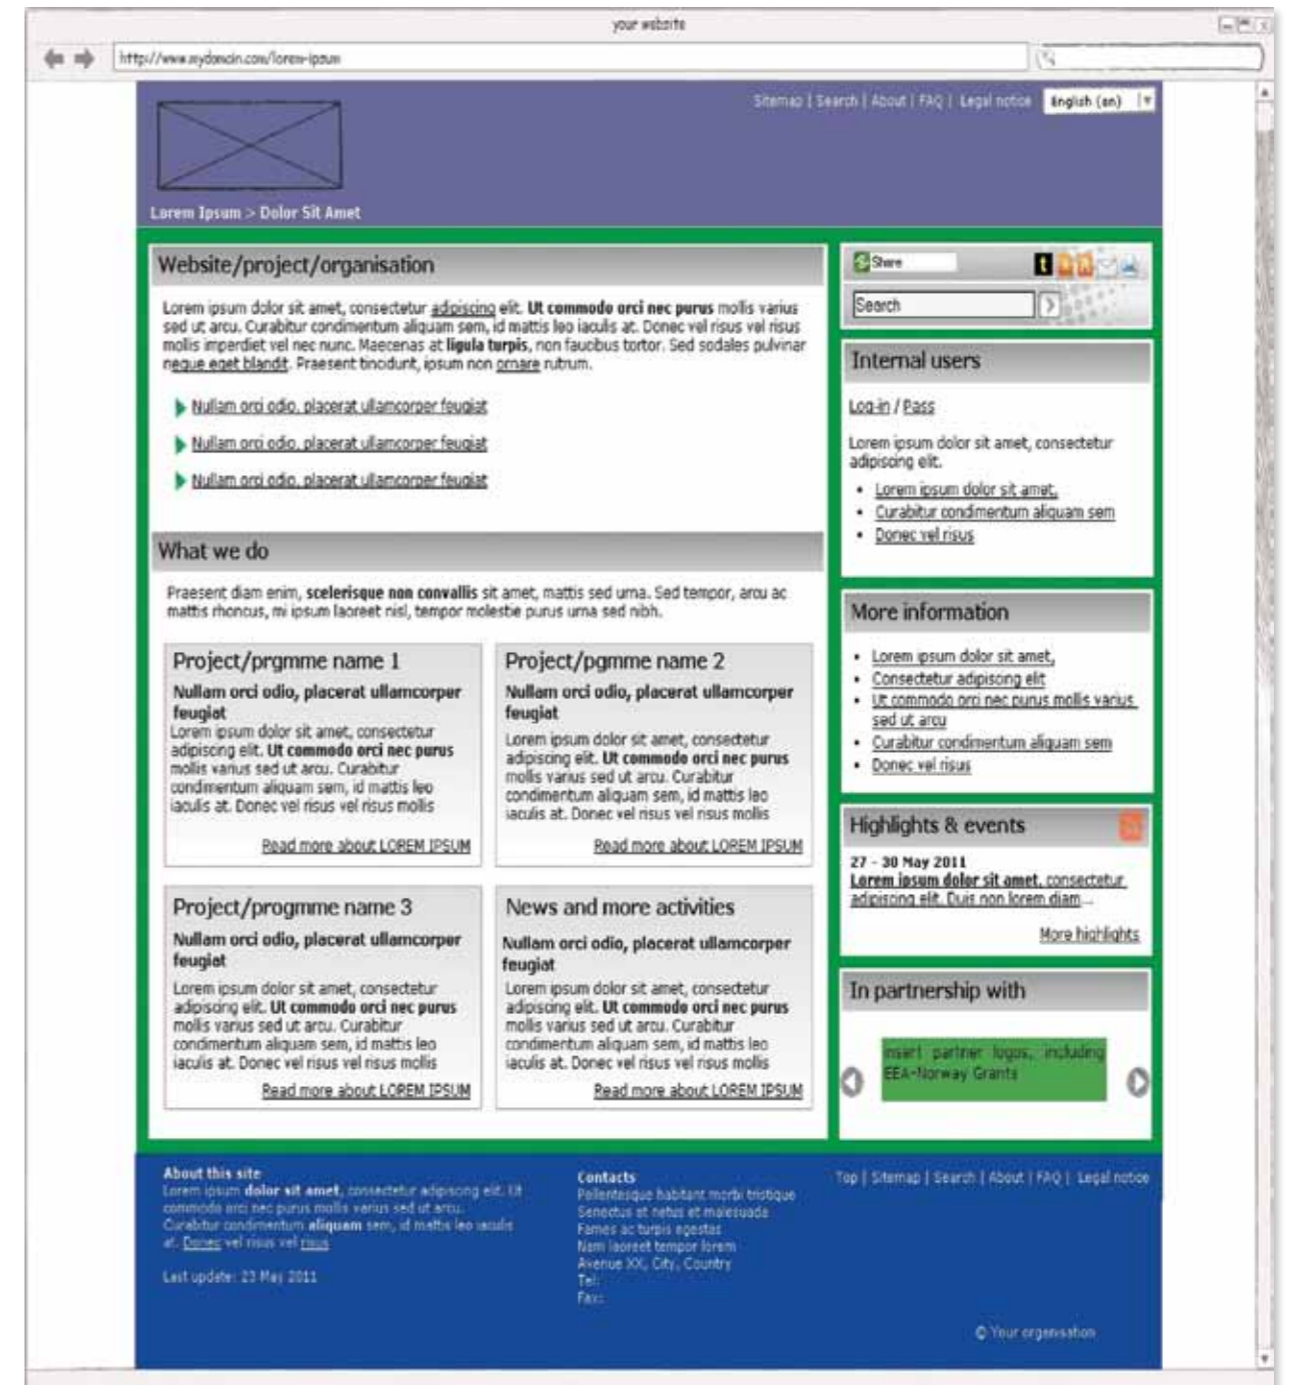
your website

http://www.mydomain.com/lorem-ipsum

Sitemap | Search | About | FAQ | Legal notice English (en)

Lorem Ipsum > Dolor Sit Amet

Website/project/organisation

Lorem ipsum dolor sit amet, consectetur adipiscing elit. **Ut commodo orci nec purus** mollis varius sed ut arcu. Curabitur condimentum aliquam sem, id mattis leo iaculis at. Donec vel risus vel risus mollis imperdiet vel nec nunc. Maecenas at **ligula turpis**, non faucibus tortor. Sed sodales pulvinar neque eget blandit. Praesent tincidunt, ipsum non ornare rutrum.

Nullam orci odio, placerat ullamcorper feugiat

Nullam orci odio, placerat ullamcorper feugiat

Nullam orci odio, placerat ullamcorper feugiat

What we do

Praesent diam enim, **scelerisque non convallis** sit amet, mattis sed urna. Sed tempor, arcu ac mattis rhoncus, mi ipsum laoreet nisl, tempor molestie purus urna sed nibh.

Project/prgmme name 1

**Nullam orci odio, placerat ullamcorper feugiat**

Lorem ipsum dolor sit amet, consectetur adipiscing elit. **Ut commodo orci nec purus** mollis varius sed ut arcu. Curabitur condimentum aliquam sem, id mattis leo iaculis at. Donec vel risus vel risus mollis

Read more about LOREM IPSUM

Project/pgmme name 2

**Nullam orci odio, placerat ullamcorper feugiat**

Lorem ipsum dolor sit amet, consectetur adipiscing elit. **Ut commodo orci nec purus** mollis varius sed ut arcu. Curabitur condimentum aliquam sem, id mattis leo iaculis at. Donec vel risus vel risus mollis

Read more about LOREM IPSUM

Project/progmme name 3

**Nullam orci odio, placerat ullamcorper feugiat**

Lorem ipsum dolor sit amet, consectetur adipiscing elit. **Ut commodo orci nec purus** mollis varius sed ut arcu. Curabitur condimentum aliquam sem, id mattis leo iaculis at. Donec vel risus vel risus mollis

Read more about LOREM IPSUM

News and more activities

**Nullam orci odio, placerat ullamcorper feugiat**

Lorem ipsum dolor sit amet, consectetur adipiscing elit. **Ut commodo orci nec purus** mollis varius sed ut arcu. Curabitur condimentum aliquam sem, id mattis leo iaculis at. Donec vel risus vel risus mollis

Read more about LOREM IPSUM

Share

Search

Internal users

Log-in / Pass

Lorem ipsum dolor sit amet, consectetur adipiscing elit.

- Lorem ipsum dolor sit amet,
- Curabitur condimentum aliquam sem
- Donec vel risus

More information

- Lorem ipsum dolor sit amet,
- Consectetur adipiscing elit
- Ut commodo orci nec purus mollis varius sed ut arcu
- Curabitur condimentum aliquam sem
- Donec vel risus

Highlights & events

27 - 30 May 2011
**Lorem ipsum dolor sit amet**, consectetur adipiscing elit. Duis non lorem diam...

More highlights

In partnership with

insert partner logos, including EEA-Norway Grants

About this site
Lorem ipsum **dolor sit amet**, consectetur adipiscing elit. Ut commodo orci nec purus mollis varius sed ut arcu. Curabitur condimentum **aliquam** sem, id mattis leo iaculis at. Donec vel risus vel risus

Last update: 23 May 2011

Contacts
Pellentesque habitant morbi tristique
Senectus et netus et malesuada
Fames ac turpis egestas
Nam laoreet tempor lorem
Avenue XX, City, Country
Tel:
Fax:

Top | Sitemap | Search | About | FAQ | Legal notice

© Your organisation